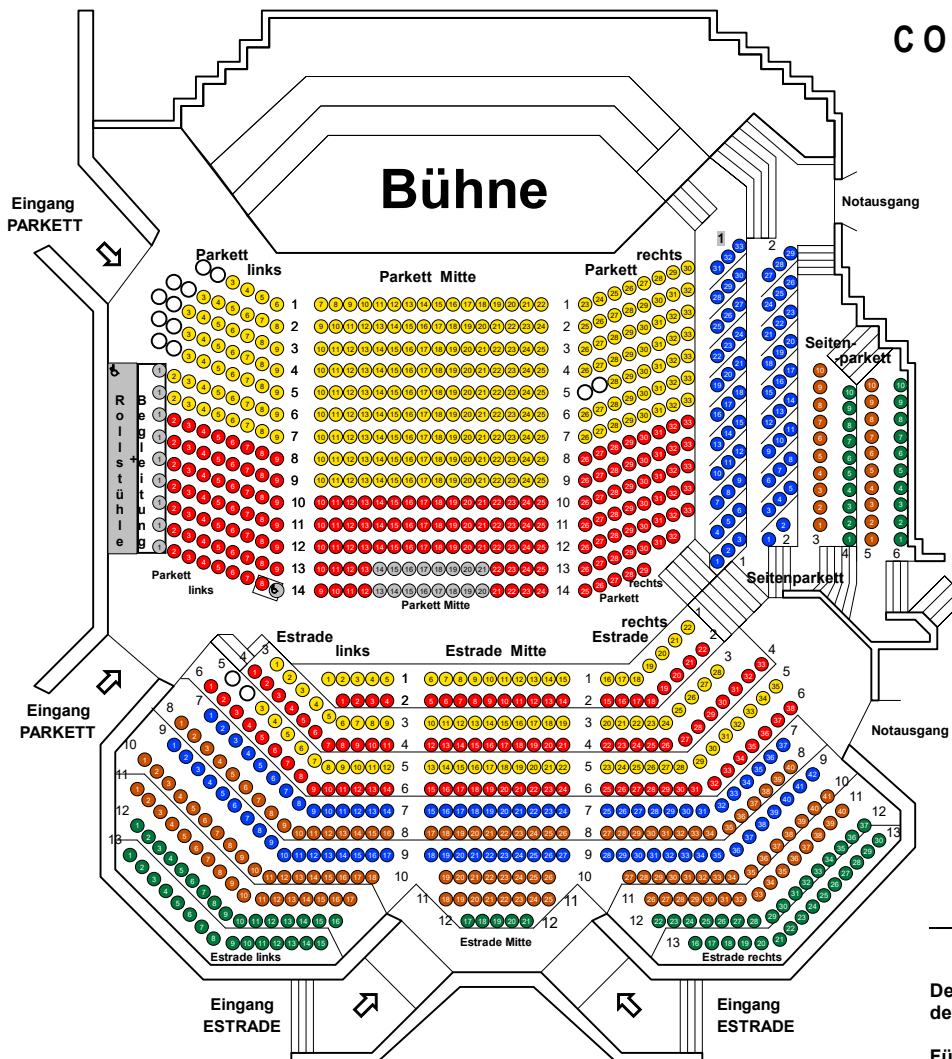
CO

Bühne

Eingang PARKETT

Notausgang

Parkett links

Parkett Mitte

Parkett rechts

1 2 3 4 5 6 7 8 9 10 11 12 13 14

Rollstühle

Begleitung

Parkett links

Parkett Mitte

rechts Parkett

Seiten-parkett

Seitenparkett

Estrade links

Estrade Mitte

rechts Estrade

Eingang PARKETT

Notausgang

Estrade Mitte

Estrade links

Estrade rechts

Eingang ESTRADE

Eingang ESTRADE

De
de

Fü